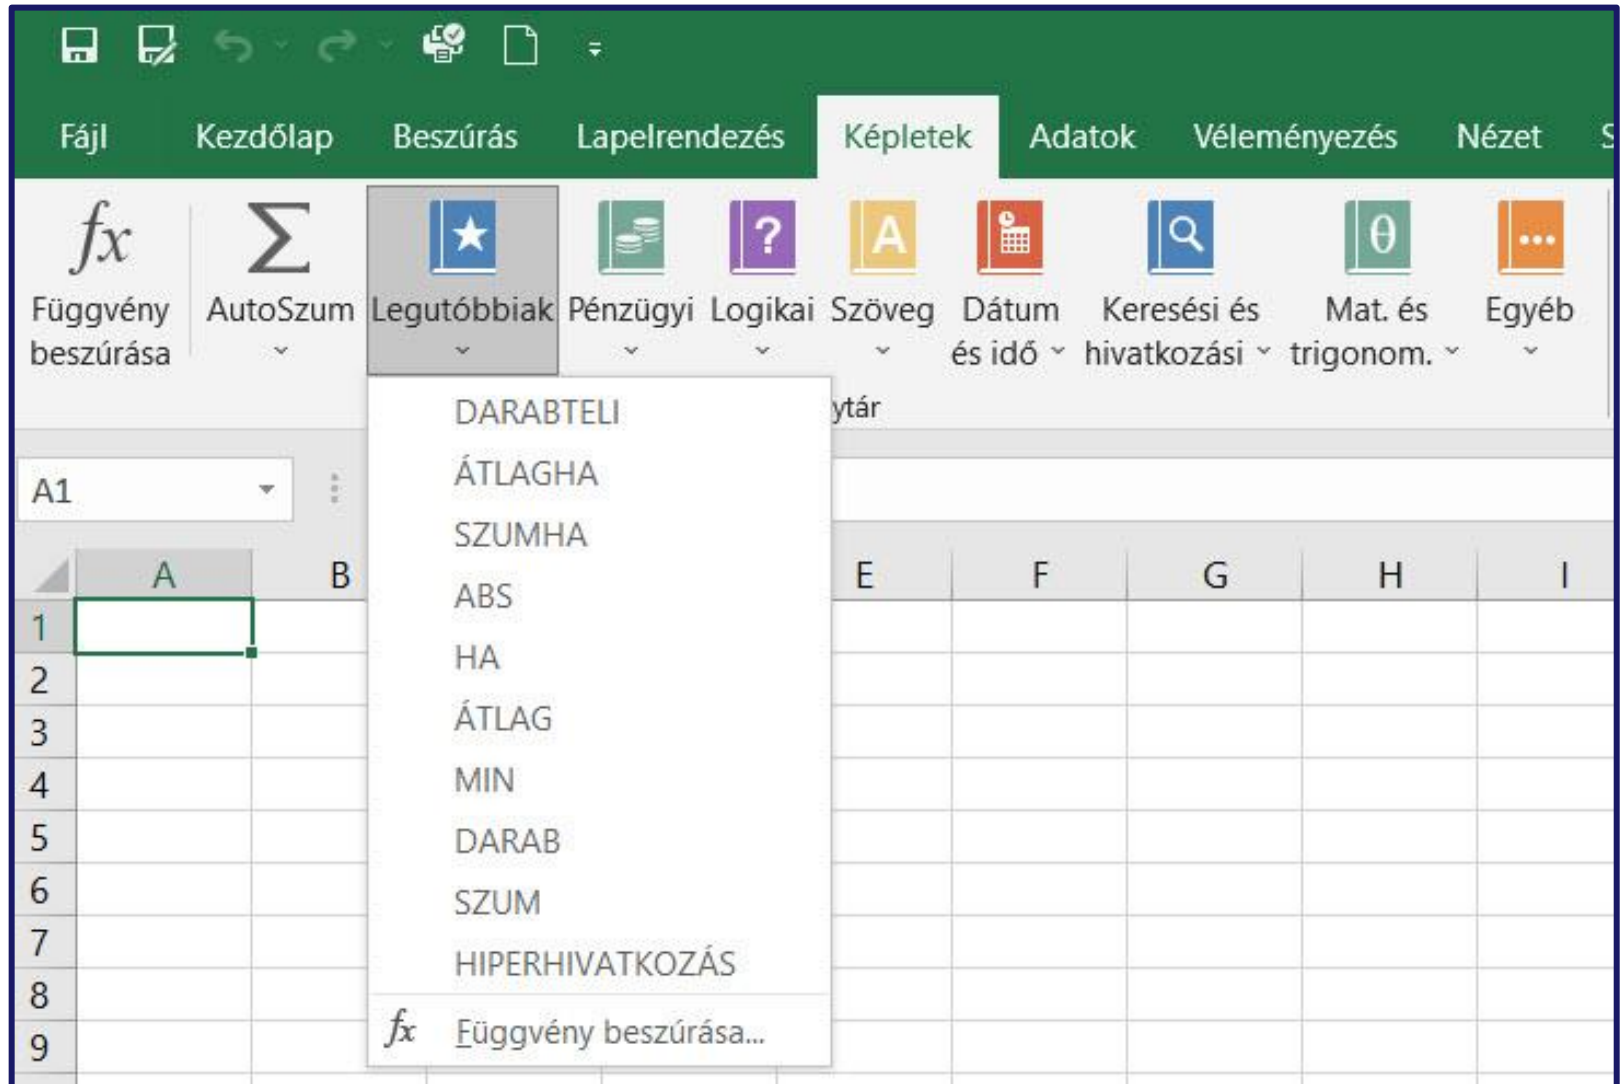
Fájl Kezdőlap Beszúrás Lapelrendezés Képletek Adatok Véleményezés Nézet S

$fx$ Függvény beszúrása

Σ AutoSzum

Legutóbbiak

Pénzügyi

Logikai

Szöveg

Dátum és idő

Keresési és hivatkozási

Mat. és trigonom.

Egyéb

ytár

A1

DARABTELI
ÁTLAGHA
SZUMHA
ABS
HA
ÁTLAG
MIN
DARAB
SZUM
HIPERHIVATKOZÁS

$fx$ Függvény beszúrása...

A B E F G H I

1
2
3
4
5
6
7
8
9